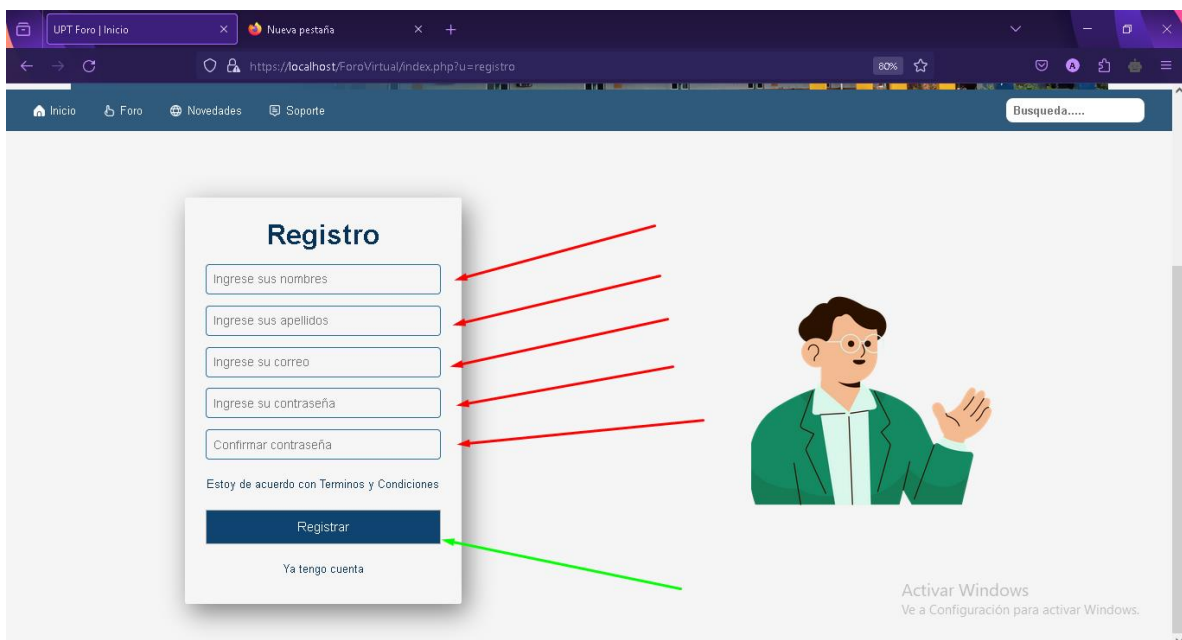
UPT Foro | Inicio
Nueva pestaña
https://localhost/ForoVirtual/index.php?u=registro
80%
Inicio Foro Novedades Soporte
Busqueda.....

Registro
Ingrese sus nombres
Ingrese sus apellidos
Ingrese su correo
Ingrese su contraseña
Confirmar contraseña
Estoy de acuerdo con Terminos y Condiciones
Registrar
Ya tengo cuenta

Activar Windows
Ve a Configuración para activar Windows.